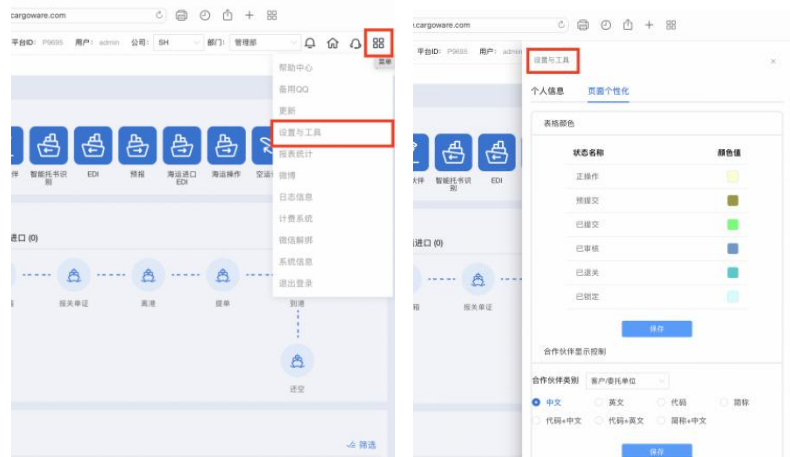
cargoware.com

平台ID: P9695 用户: admin 公司: SH 部门: 管理部

菜单

帮助中心
备用QQ
更新
设置与工具
报表统计
微博
日志信息
计费系统
微信解绑
系统信息
退出登录

伴 智能托书识别 EDI 预报 海运进口EDI 海运操作 空运

进口 (0)

报关单证 离港 提单 到港 还空

筛选

cargoware.com

平台ID: P9695 用户: admin

设置与工具

个人信息 页面个性化

表格颜色

| 状态名称 | 颜色值 |
|---|---|
| 正操作 | |
| 预提交 | |
| 已提交 | |
| 已审核 | |
| 已退关 | |
| 已锁定 | |

保存

合作伙伴显示控制

合作伙伴类别 客户/委托单位

中文 英文 代码 简称
代码+中文 代码+英文 简称+中文

保存

伙伴 智能托书识别 EDI

箱 报关单证